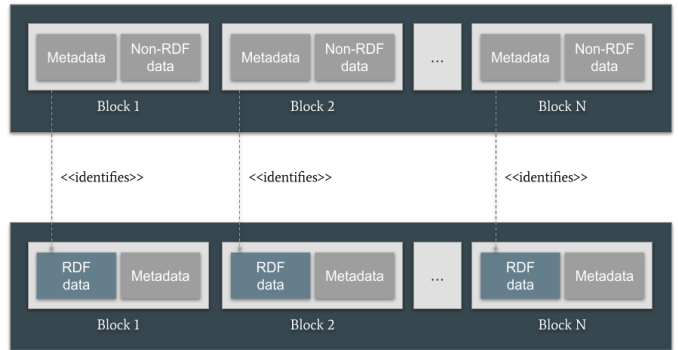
Metadata
Non-RDF data
Block 1

Metadata
Non-RDF data
Block 2

...

Metadata
Non-RDF data
Block N

<<identifies>>

<<identifies>>

<<identifies>>

RDF data
Metadata
Block 1

RDF data
Metadata
Block 2

...

RDF data
Metadata
Block N